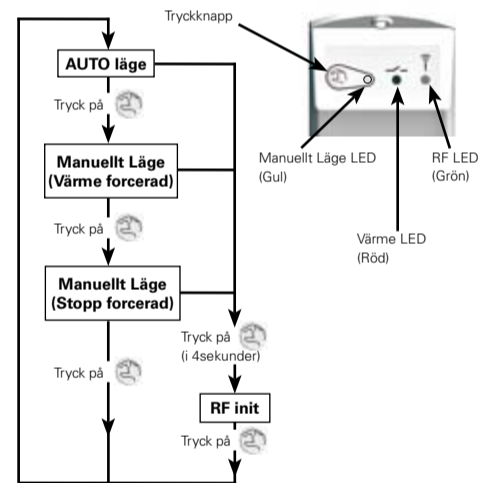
AUTO läge

Tryck på

Manuellt Läge (Värme forcerad)

Tryck på

Manuellt Läge (Stopp forcerad)

Tryck på

Tryck på (i 4sekunder)

RF init

Tryck på

Tryckknapp

Manuellt Läge LED (Gul)

RF LED (Grön)

Värme LED (Röd)